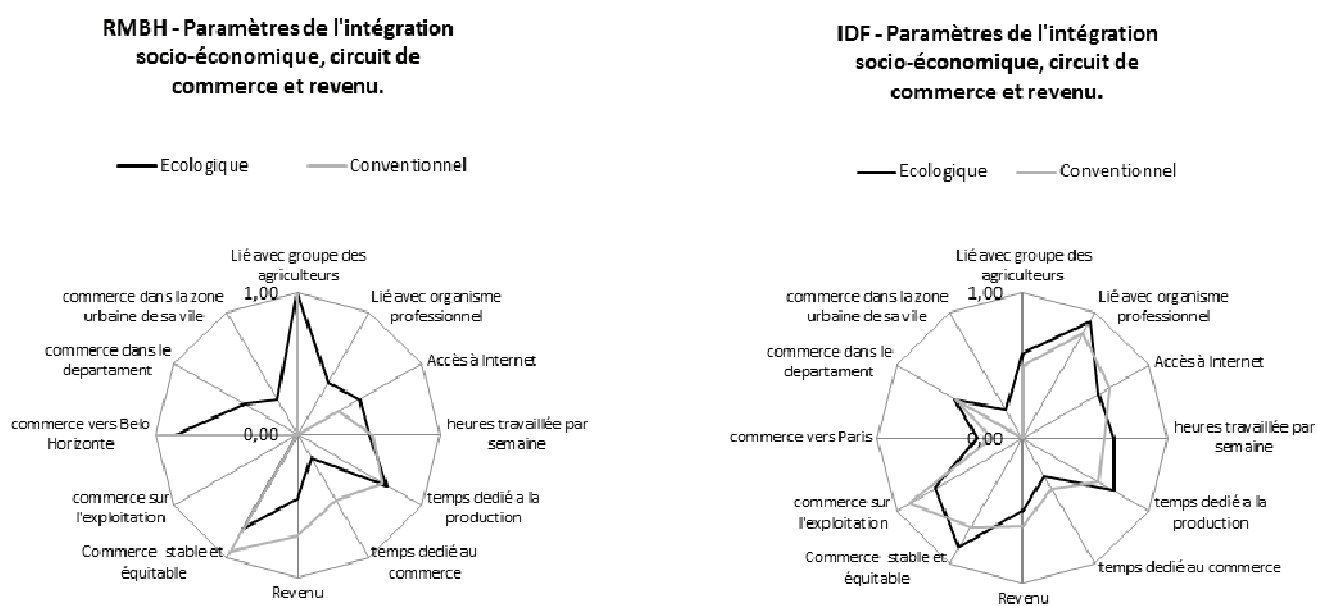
RMBH - Paramètres de l'intégration socio-économique, circuit de commerce et revenu.

Ecologique Conventionnel

Lié avec groupe des agriculteurs
1,00
Lié avec organisme professionnel
Accès à Internet
heures travaillée par semaine
temps dedié a la production
temps dedié au commerce
Revenu
Commerce stable et équitable
commerce sur l'exploitation
commerce vers Belo Horizonte
0,00
commerce dans le departament
commerce dans la zone urbaine de sa ville

IDF - Paramètres de l'intégration socio-économique, circuit de commerce et revenu.

Ecologique Conventionnel

Lié avec groupe des agriculteurs
1,00
Lié avec organisme professionnel
Accès à Internet
heures travaillée par semaine
temps dedié a la production
temps dedié au commerce
Revenu
Commerce stable et équitable
commerce sur l'exploitation
commerce vers Paris
0,00
commerce dans le departament
commerce dans la zone urbaine de sa ville